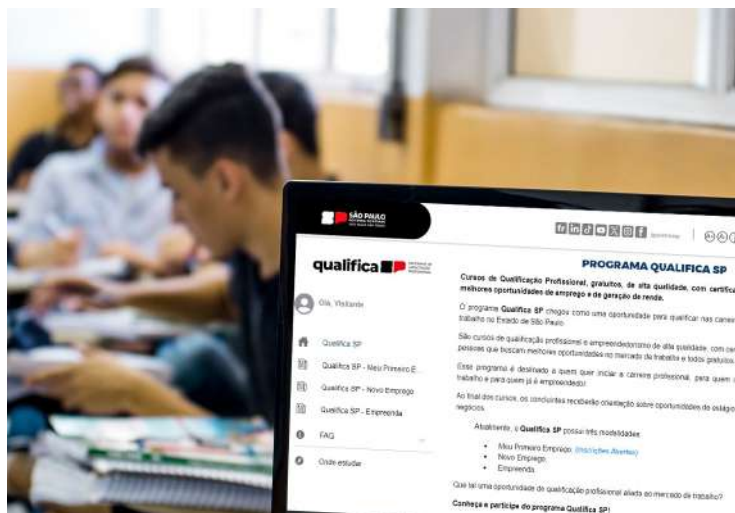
SÃO PAULO

qualifica

Olá, Visitante

Qualifica SP

Qualifica SP - Meu Primeiro E...

Qualifica SP - Novo Emprego

Qualifica SP - Empreenda

FAQ

Onde estudar

PROGRAMA QUALIFICA SP

Cursos de Qualificação Profissional, gratuitos, de alta qualidade, com certifica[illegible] melhores oportunidades de emprego e de geração de renda.

O programa Qualifica SP chegou como uma oportunidade para qualificar nas carre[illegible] trabalho no Estado de São Paulo.

São cursos de qualificação profissional e empreendedorismo de alta qualidade, com cer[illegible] pessoas que buscam melhores oportunidades no mercado de trabalho e todos gratuitos.

Esse programa é desenado a quem quer iniciar a carreira profissional, para quem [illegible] trabalho e para quem já é empreendedor.

Ao final dos cursos, os concluintes receberão orientação sobre oportunidades de estágio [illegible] negócios.

Atualmente, o Qualifica SP possui três modalidades:

• Meu Primeiro Emprego (Inscrições Abertas)
• Novo Emprego
• Empreenda

Que tal uma oportunidade de qualificação profissional aliada ao mercado de trabalho?

Conheça e participe do programa Qualifica SP!